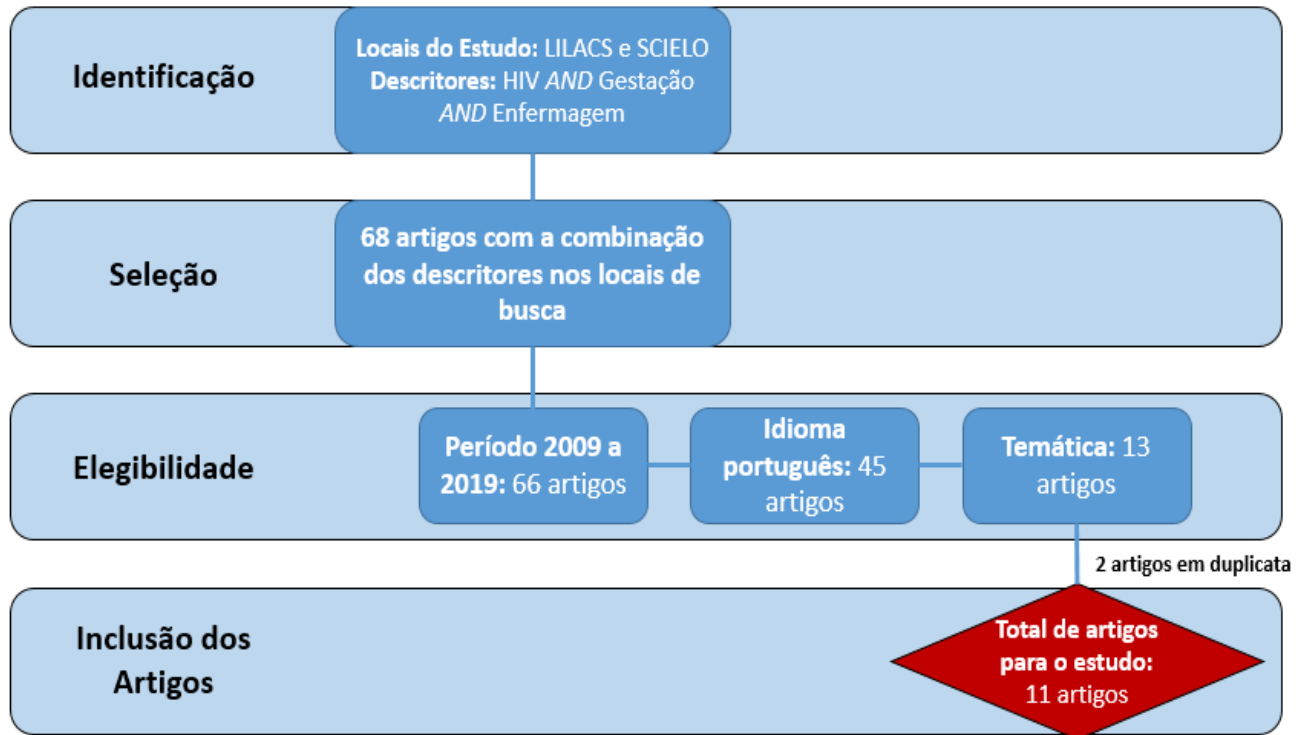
Identificação

Locais do Estudo: LILACS e SCIELO
Descritores: HIV *AND* Gestação *AND* Enfermagem

Seleção

68 artigos com a combinação dos descritores nos locais de busca

Elegibilidade

Período 2009 a 2019: 66 artigos

Idioma português: 45 artigos

Temática: 13 artigos

2 artigos em duplicata

Inclusão dos Artigos

Total de artigos para o estudo: 11 artigos